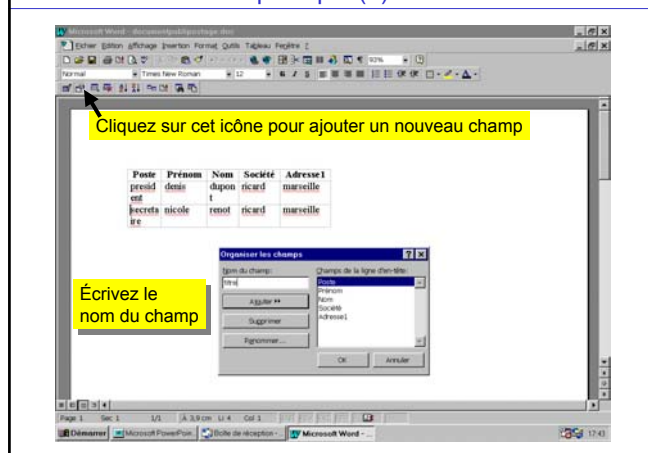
Microsoft Word - documentpublipostage.doc

Fichier Edition Affichage Insertion Format Outils Tableau Fenêtre ?

Normal Times New Roman 12

93%

Cliquez sur cet icône pour ajouter un nouveau champ

| Poste | Prénom | Nom | Société | Adresse1 |
|---|---|---|---|---|
| president | denis | dupont | ricard | marseille |
| secretaire | nicole | renot | ricard | marseille |

Organiser les champs

Nom du champ:

Mme

Champs de la ligne d'en-tête:

Poste
Prénom
Nom
Société
Adresse1

Ajouter

Supprimer

Renommer...

OK

Annuler

Écrivez le nom du champ

Page 1 Sec 1 1/1 À 3,9 cm Li 4 Col 1

Démarrer Microsoft PowerPoint... Boîte de réception - ... Microsoft Word - ...

17:43